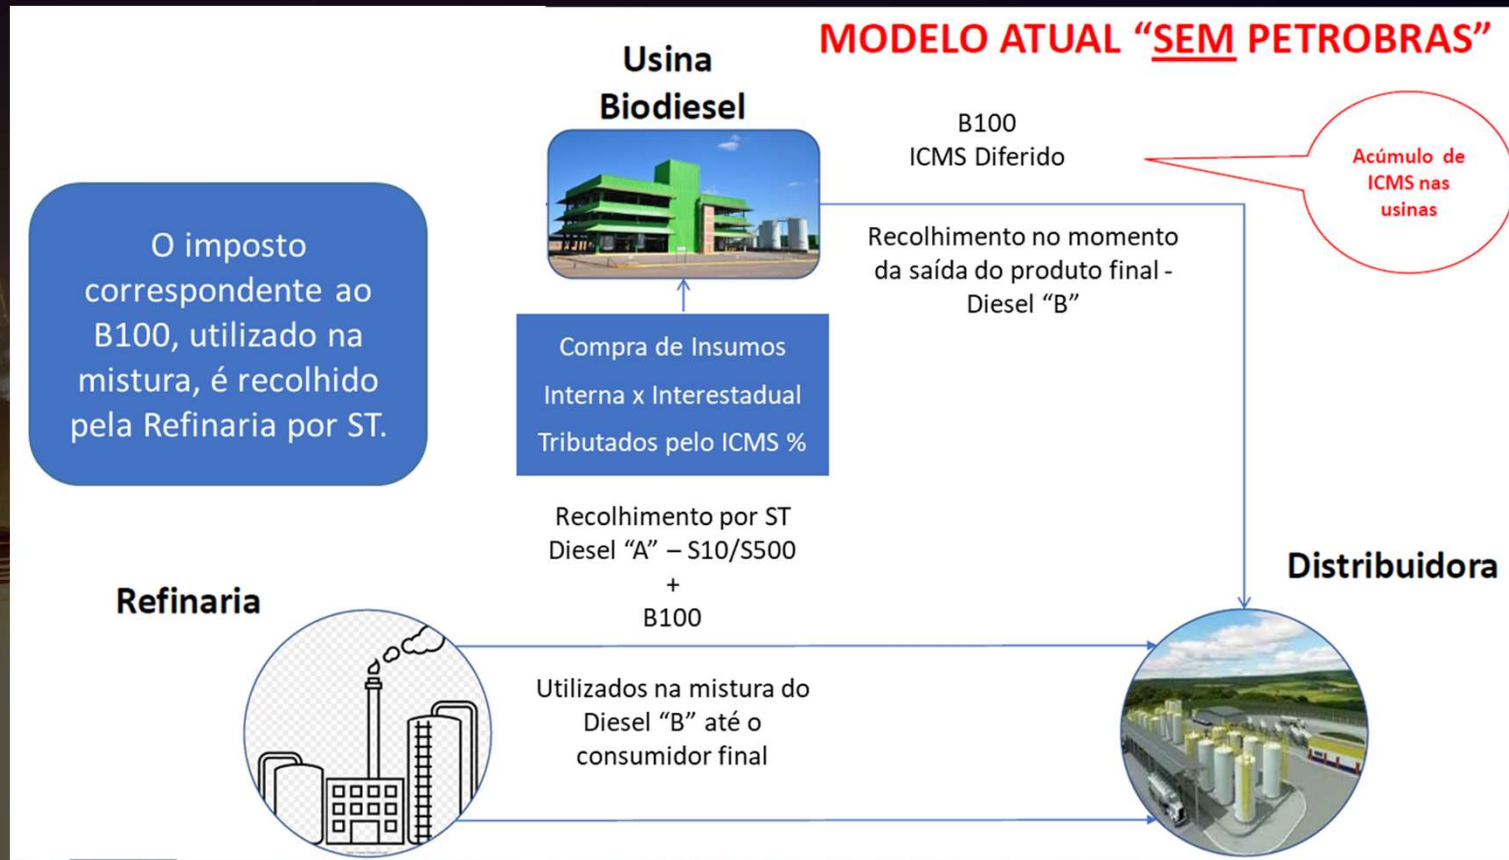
MODELO ATUAL “SEM PETROBRAS”

Usina Biodiesel

B100
ICMS Diferido

Acúmulo de ICMS nas usinas

O imposto correspondente ao B100, utilizado na mistura, é recolhido pela Refinaria por ST.

Recolhimento no momento da saída do produto final - Diesel “B”

Compra de Insumos
Interna x Interestadual
Tributados pelo ICMS %

Recolhimento por ST
Diesel “A” – S10/S500
+
B100

Distribuidora

Refinaria

Utilizados na mistura do Diesel “B” até o consumidor final